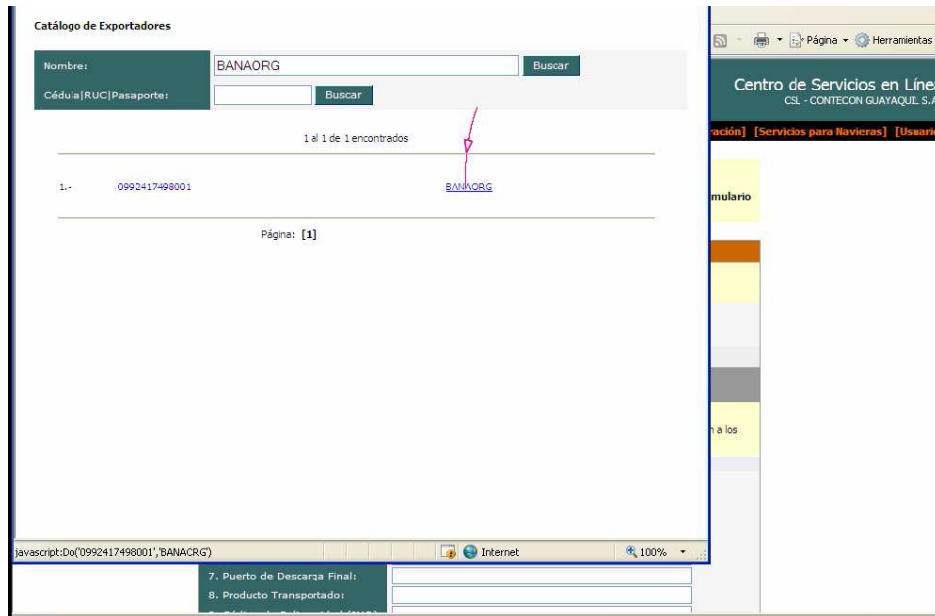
Catálogo de Exportadores

Nombre: BANAORG Buscar

Cédula|RUC|Pasaporte: Buscar

1 al 1 de 1 encontrados

1.- 0992417498001 BANAORG

Página: [1]

javascript:Do('0992417498001','BANAORG') Internet 100%

Página Herramientas

Centro de Servicios en Línea
CSL - CONTECON GUAYAQUIL S.A

ración] [Servicios para Navieras] [Usuario

mulario

n a los

7. Puerto de Descarga Final:
8. Producto Transportado:
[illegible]